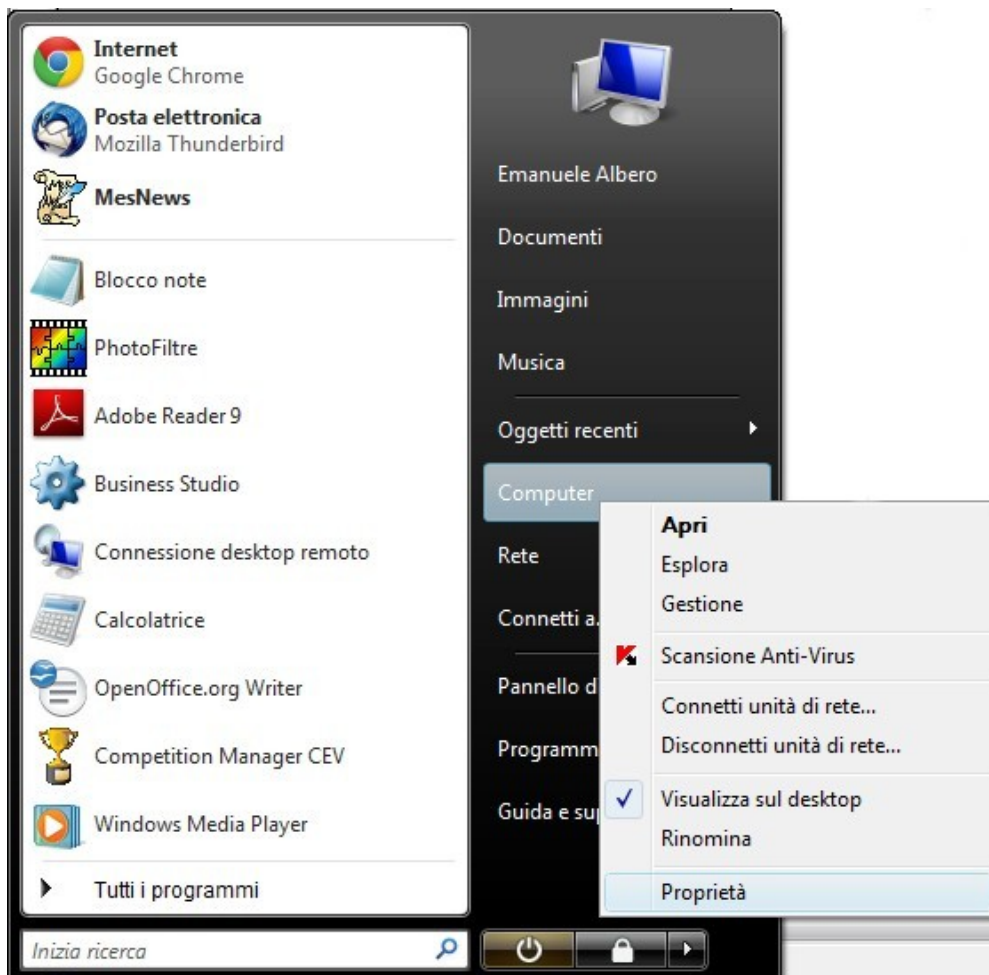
Internet
Google Chrome
Posta elettronica
Mozilla Thunderbird
MesNews
Blocco note
PhotoFiltre
Adobe Reader 9
Business Studio
Connessione desktop remoto
Calcolatrice
OpenOffice.org Writer
Competition Manager CEV
Windows Media Player
Tutti i programmi
Inizia ricerca

Emanuele Albero
Documenti
Immagini
Musica
Oggetti recenti
Computer
Rete
Connetti a...
Pannello d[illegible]
Programm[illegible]
Guida e sup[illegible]

Apri
Esplora
Gestione
Scansione Anti-Virus
Connetti unità di rete...
Disconnetti unità di rete...
Visualizza sul desktop
Rinomina
Proprietà